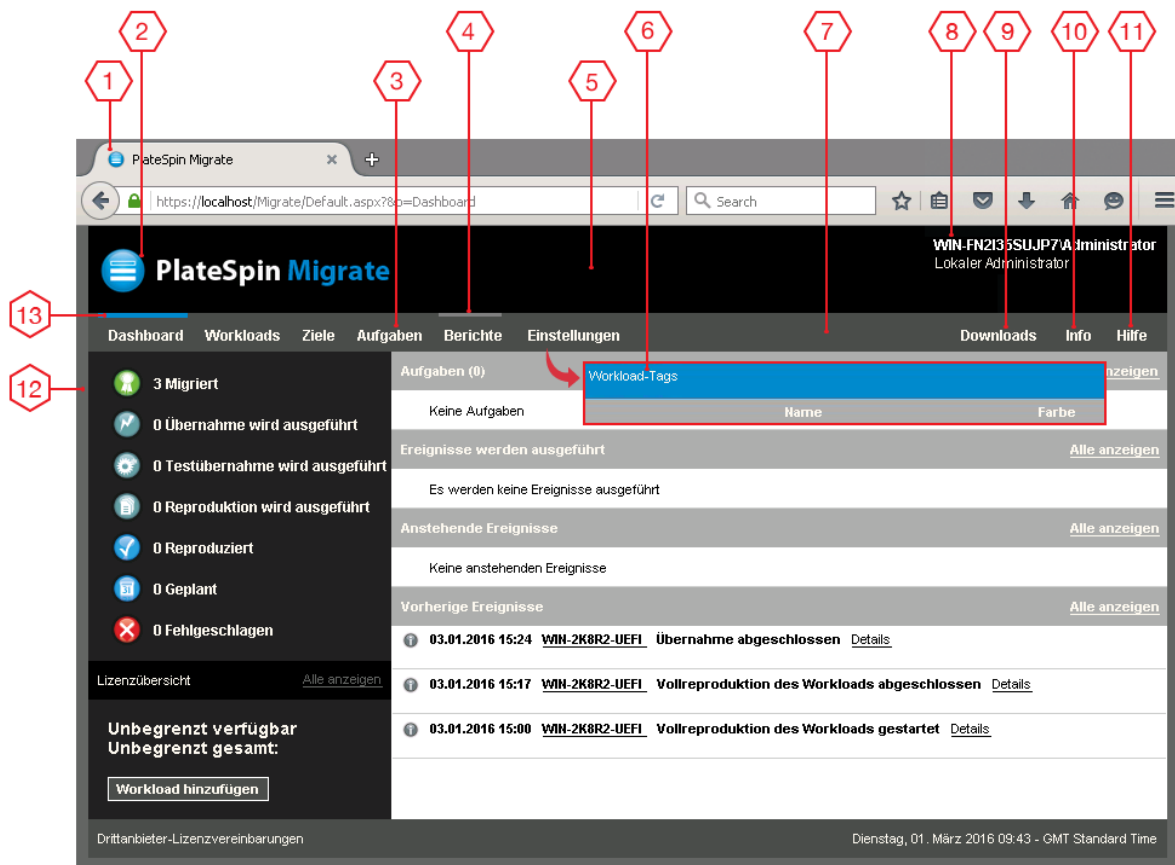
1
2
3
4
5
6
7
8
9
10
11
13
12

PlateSpin Migrate

https://localhost/Migrate/Default.aspx?8o=Dashboard

Search

PlateSpin Migrate

WIN-FN2I35SUJP7\Administrator
Lokaler Administrator

Dashboard Workloads Ziele Aufgaben Berichte Einstellungen Downloads Info Hilfe

3 Migriert
0 Übernahme wird ausgeführt
0 Testübernahme wird ausgeführt
0 Reproduktion wird ausgeführt
0 Reproduziert
0 Geplant
0 Fehlgeschlagen

Lizenzübersicht Alle anzeigen

Unbegrenzt verfügbar
Unbegrenzt gesamt:

Workload hinzufügen

Aufgaben (0) anzeigen

Workload-Tags

| Name | Farbe |
|---|---|

Keine Aufgaben

Ereignisse werden ausgeführt Alle anzeigen

Es werden keine Ereignisse ausgeführt

Anstehende Ereignisse Alle anzeigen

Keine anstehenden Ereignisse

Vorherige Ereignisse Alle anzeigen

03.01.2016 15:24 WIN-2K8R2-UEFI Übernahme abgeschlossen Details

03.01.2016 15:17 WIN-2K8R2-UEFI Vollreproduktion des Workloads abgeschlossen Details

03.01.2016 15:00 WIN-2K8R2-UEFI Vollreproduktion des Workloads gestartet Details

Drittanbieter-Lizenzvereinbarungen

Dienstag, 01. März 2016 09:43 - GMT Standard Time